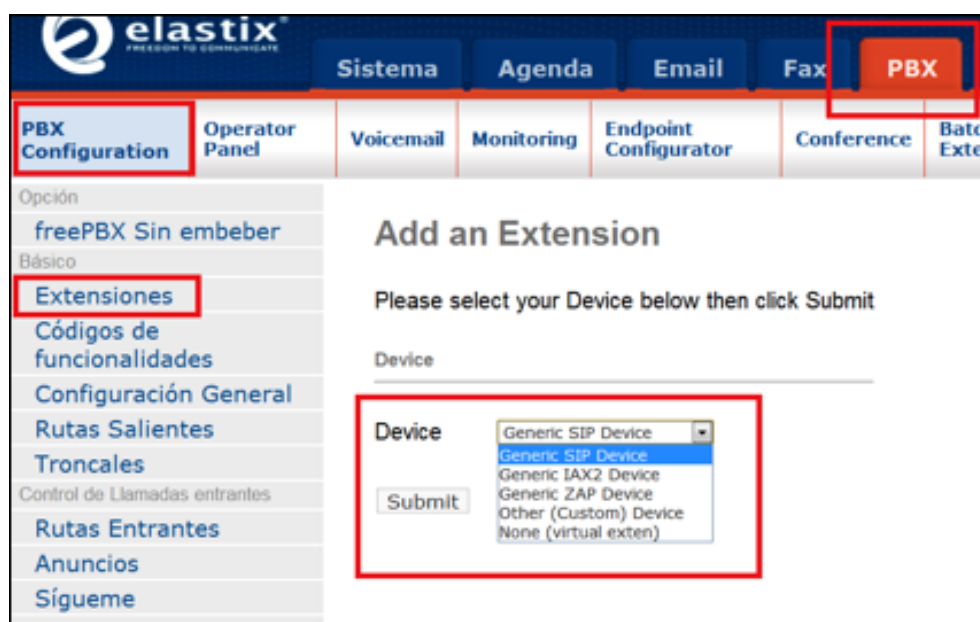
elastix®
FREEDOM TO COMMUNICATE

Sistema
Agenda
Email
Fax
PBX

PBX Configuration
Operator Panel
Voicemail
Monitoring
Endpoint Configurator
Conference
Batc Exte

Opción
freePBX Sin embeber
Básico
Extensiones
Códigos de funcionalidades
Configuración General
Rutas Salientes
Troncales
Control de Llamadas entrantes
Rutas Entrantes
Anuncios
Sígueme

Add an Extension

Please select your Device below then click Submit

Device

Device
Generic SIP Device
Generic SIP Device
Generic IAX2 Device
Generic ZAP Device
Other (Custom) Device
None (virtual exten)

Submit